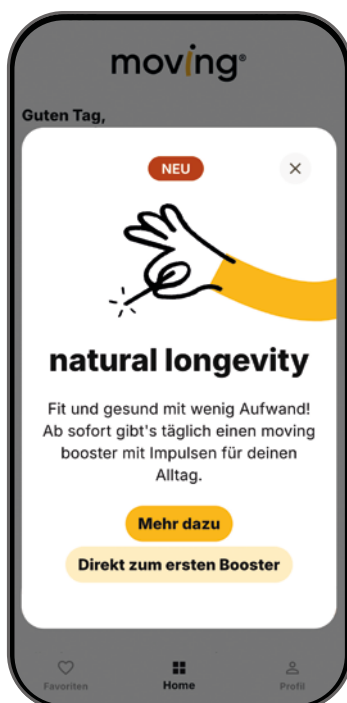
moving®

Guten Tag,

NEU

×

natural longevity

Fit und gesund mit wenig Aufwand! Ab sofort gibt's täglich einen moving booster mit Impulsen für deinen Alltag.

Mehr dazu

Direkt zum ersten Booster

Favoriten

Home

Profil